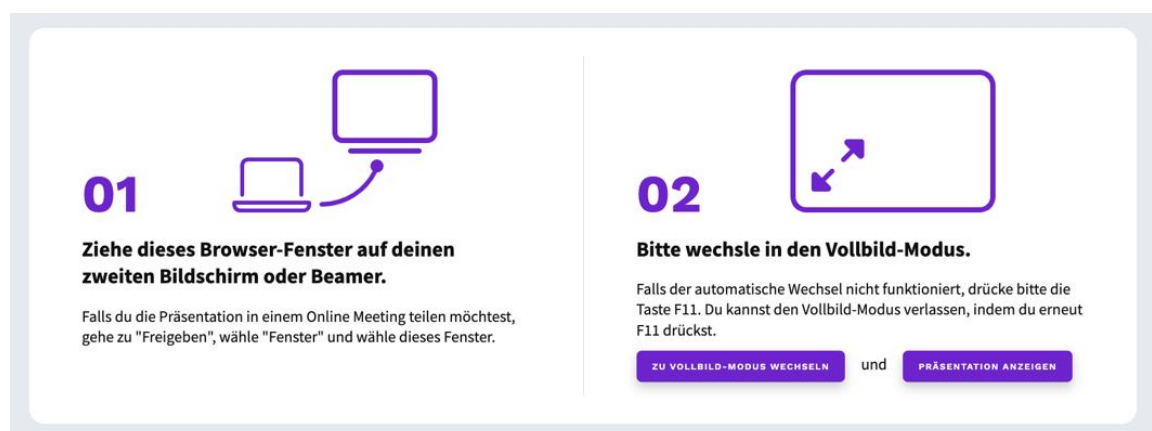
01

Ziehe dieses Browser-Fenster auf deinen zweiten Bildschirm oder Beamer.

Falls du die Präsentation in einem Online Meeting teilen möchtest, gehe zu "Freigeben", wähle "Fenster" und wähle dieses Fenster.

02

Bitte wechsle in den Vollbild-Modus.

Falls der automatische Wechsel nicht funktioniert, drücke bitte die Taste F11. Du kannst den Vollbild-Modus verlassen, indem du erneut F11 drückst.

ZU VOLLBILD-MODUS WECHSELN und PRÄSENTATION ANZEIGEN